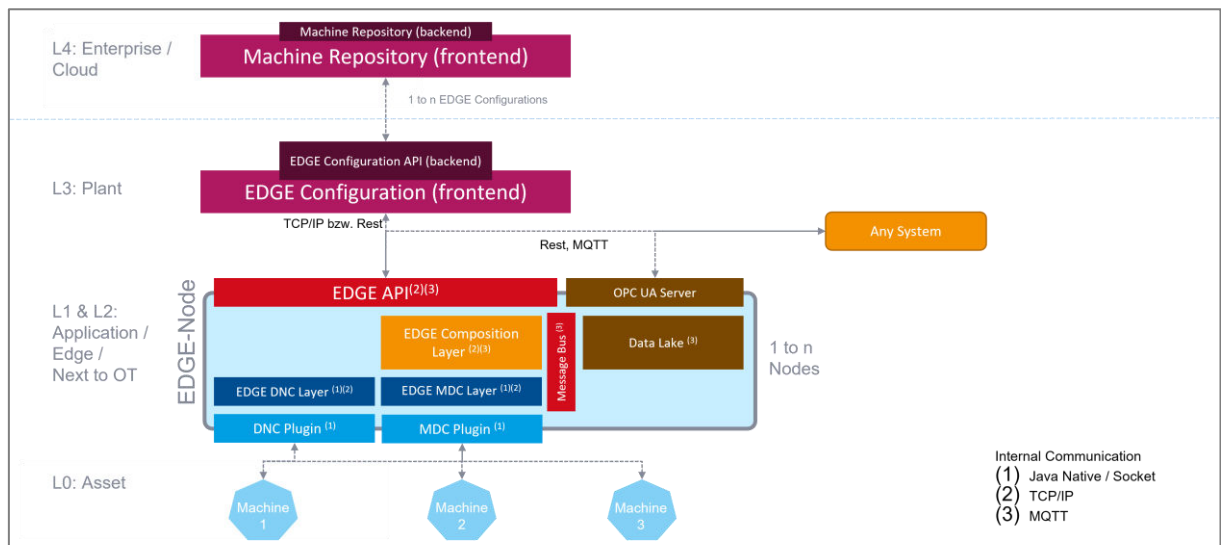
L4: Enterprise / Cloud

Machine Repository (backend)

Machine Repository (frontend)

1 to n EDGE Configurations

L3: Plant

EDGE Configuration API (backend)

EDGE Configuration (frontend)

TCP/IP bzw. Rest

Rest, MQTT

Any System

L1 & L2: Application / Edge / Next to OT

EDGE-Node

EDGE API$^{(2)(3)}$

OPC UA Server

EDGE Composition Layer $^{(2)(3)}$

Message Bus $^{(3)}$

Data Lake $^{(3)}$

1 to n Nodes

EDGE DNC Layer $^{(1)(2)}$

EDGE MDC Layer $^{(1)(2)}$

DNC Plugin $^{(1)}$

MDC Plugin $^{(1)}$

L0: Asset

Machine 1

Machine 2

Machine 3

Internal Communication
(1) Java Native / Socket
(2) TCP/IP
(3) MQTT